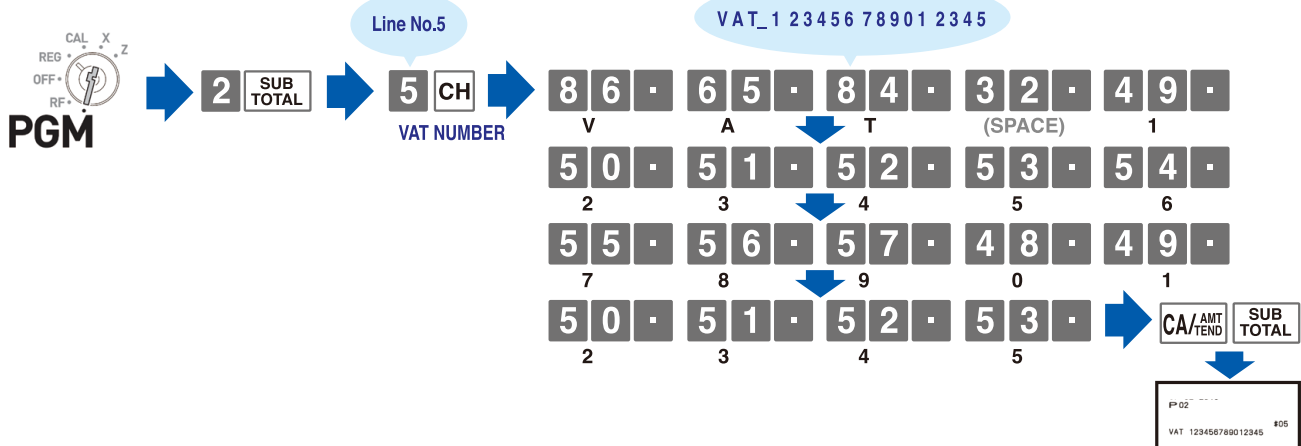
CAL X
REG Z
OFF
RF
PGM

2 SUB TOTAL

Line No.5

5 CH
VAT NUMBER

VAT_1 23456 78901 2345

8 6 · 6 5 · 8 4 · 3 2 · 4 9 ·
V A T (SPACE) 1

5 0 · 5 1 · 5 2 · 5 3 · 5 4 ·
2 3 4 5 6

5 5 · 5 6 · 5 7 · 4 8 · 4 9 ·
7 8 9 0 1

5 0 · 5 1 · 5 2 · 5 3 ·
2 3 4 5

CA/AMT TEND SUB TOTAL

P 02
#05
VAT 123456789012345